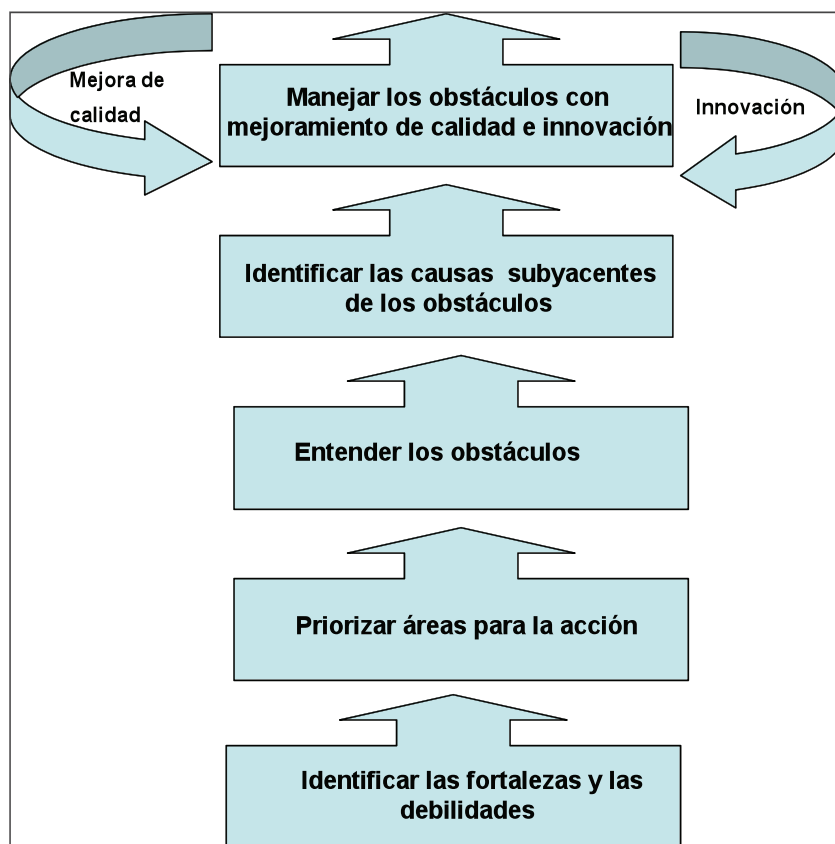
Mejora de calidad

Manejar los obstáculos con mejoramiento de calidad e innovación

Innovación

Identificar las causas subyacentes de los obstáculos

Entender los obstáculos

Priorizar áreas para la acción

Identificar las fortalezas y las debilidades